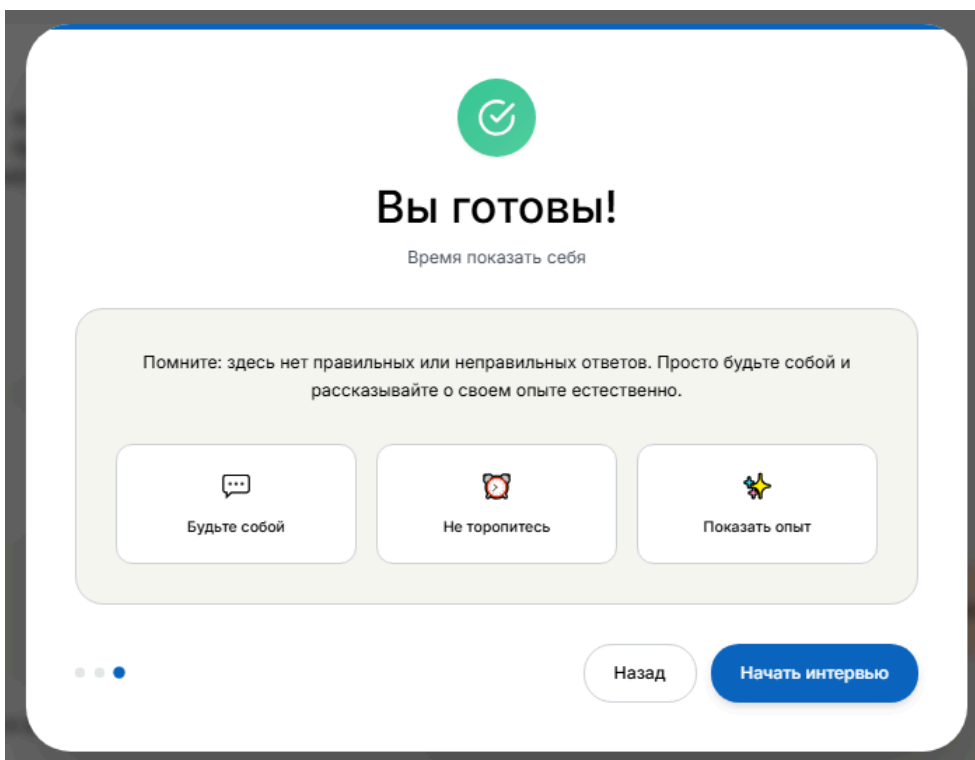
Вы готовы!

Время показать себя

Помните: здесь нет правильных или неправильных ответов. Просто будьте собой и рассказывайте о своем опыте естественно.

Будьте собой

Не торопитесь

Показать опыт

Назад

Начать интервью